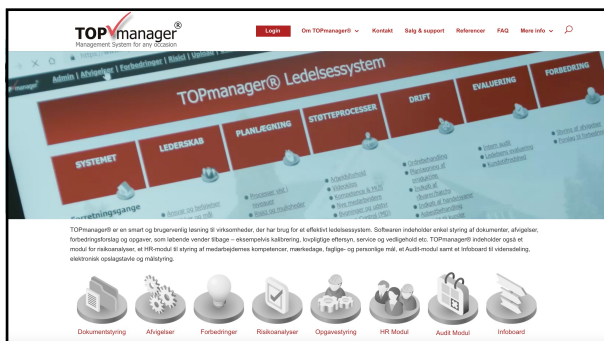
TOPmanager®
Management System for any occasion

Login
Om TOPmanager®
Kontakt
Salg & support
Referencer
FAQ
More info

Admin | Afvigelser | Forbedringer | Risici | Uploads
TOPmanager® Ledelsessystem
SYSTEMET
LEDERSKAB
PLANLÆGNING
STØTTEPROCESSER
DRIFT
EVALUERING
FORBEDRING
Forretningsgange

TOPmanager® er en smart og brugervenlig løsning til virksomheder, der har brug for et effektivt ledelsessystem. Softwaren indeholder enkel styring af dokumenter, afvigelser, forbedringsforslag og opgaver, som løbende vender tilbage – eksempelvis kalibrering, lovpligtige eftersyn, service og vedligehold etc. TOPmanager® indeholder også et modul for risikoanalyser, et HR-modul til styring af medarbejdernes kompetencer, mærkedage, faglige- og personlige mål, et Audit-modul samt et Infoboard til vidensdeling, elektronisk opslagstavle og målstyring.

Dokumentstyring
Afvigelser
Forbedringer
Risikoanalyser
Opgavestyring
HR Modul
Audit Modul
Infoboard